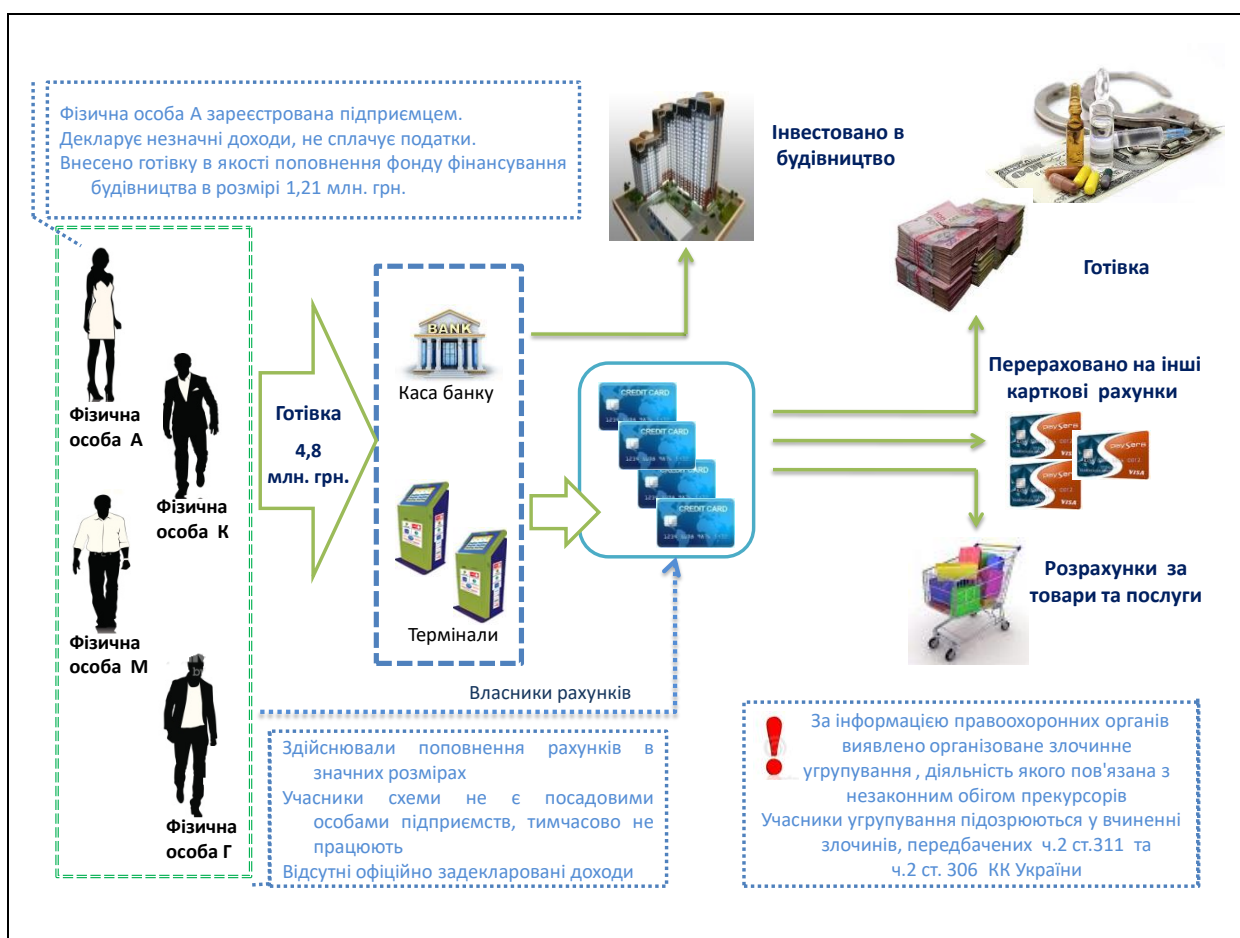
Фізична особа А зареєстрована підприємцем.
Декларує незначні доходи, не сплачує податки.
Внесено готівку в якості поповнення фонду фінансування будівництва в розмірі 1,21 млн. грн.

Інвестовано в будівництво

Готівка

Фізична особа А

Фізична особа К

Фізична особа М

Фізична особа Г

Готівка

4,8 млн. грн.

BANK

Каса банку

Термінали

CREDIT CARD

CREDIT CARD

CREDIT CARD

CREDIT CARD

Перераховано на інші карткові рахунки

Розрахунки за товари та послуги

Власники рахунків

Здійснювали поповнення рахунків в значних розмірах
Учасники схеми не є посадовими особами підприємств, тимчасово не працюють
Відсутні офіційно задекларовані доходи

За інформацією правоохоронних органів виявлено організоване злочинне угрупування , діяльність якого пов'язана з незаконним обігом прекурсорів
Учасники угрупування підозрюються у вчиненні злочинів, передбачених ч.2 ст.311 та ч.2 ст. 306 КК України